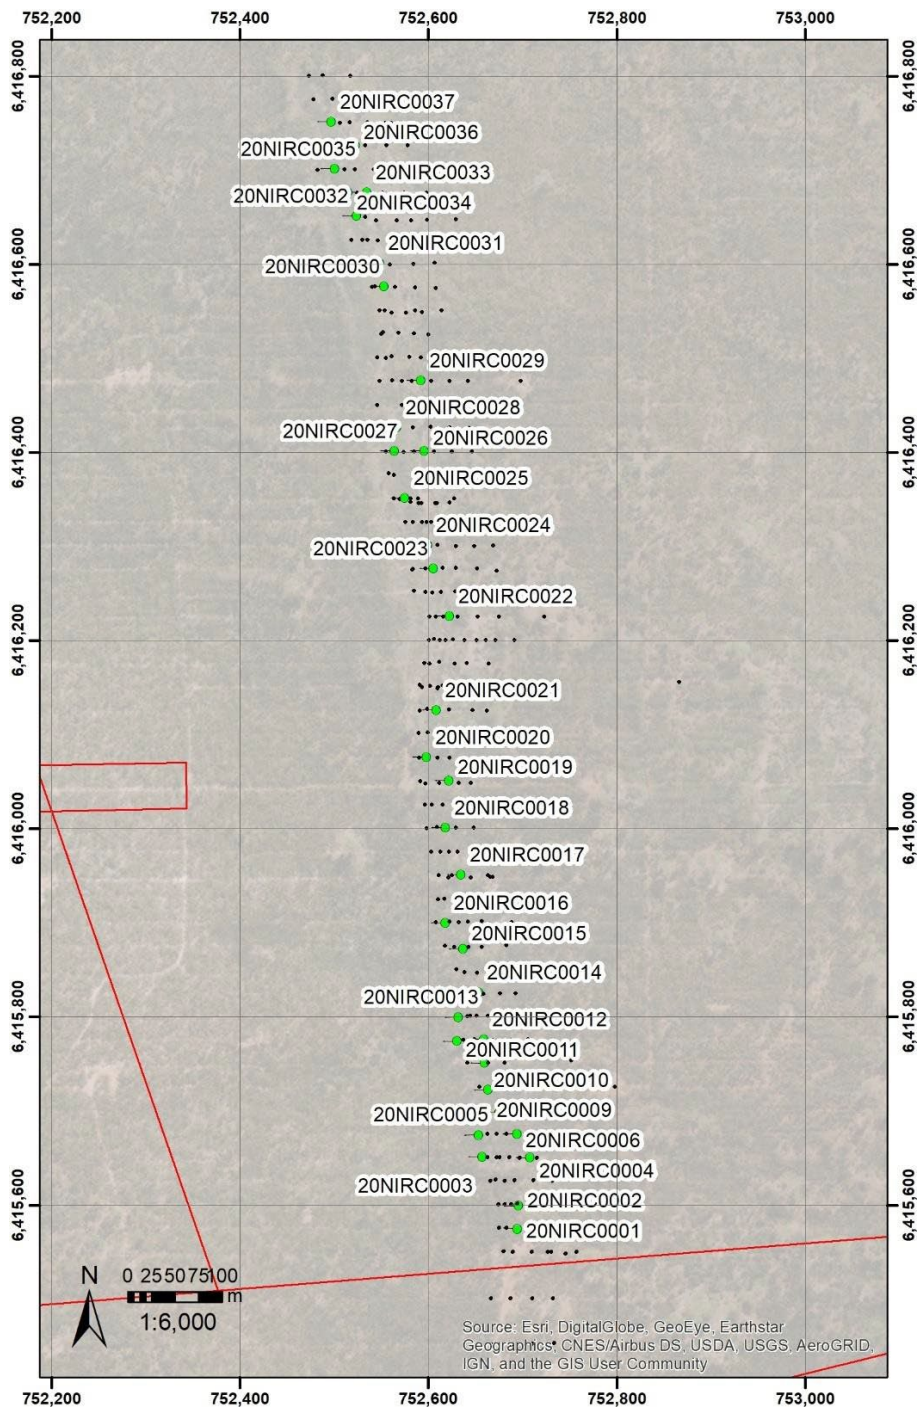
752,200 752,400 752,600 752,800 753,000

6,416,800
6,416,600
6,416,400
6,416,200
6,416,000
6,415,800
6,415,600

20NIRC0037
20NIRC0036
20NIRC0035
20NIRC0033
20NIRC0032
20NIRC0034
20NIRC0031
20NIRC0030
20NIRC0029
20NIRC0028
20NIRC0027
20NIRC0026
20NIRC0025
20NIRC0024
20NIRC0023
20NIRC0022
20NIRC0021
20NIRC0020
20NIRC0019
20NIRC0018
20NIRC0017
20NIRC0016
20NIRC0015
20NIRC0014
20NIRC0013
20NIRC0012
20NIRC0011
20NIRC0010
20NIRC0005
20NIRC0009
20NIRC0006
20NIRC0004
20NIRC0003
20NIRC0002
20NIRC0001

N
0 25 50 75 100
m
1:6,000

Source: Esri, DigitalGlobe, GeoEye, Earthstar Geographics, CNES/Airbus DS, USDA, USGS, AeroGRID, IGN, and the GIS User Community

752,200 752,400 752,600 752,800 753,000